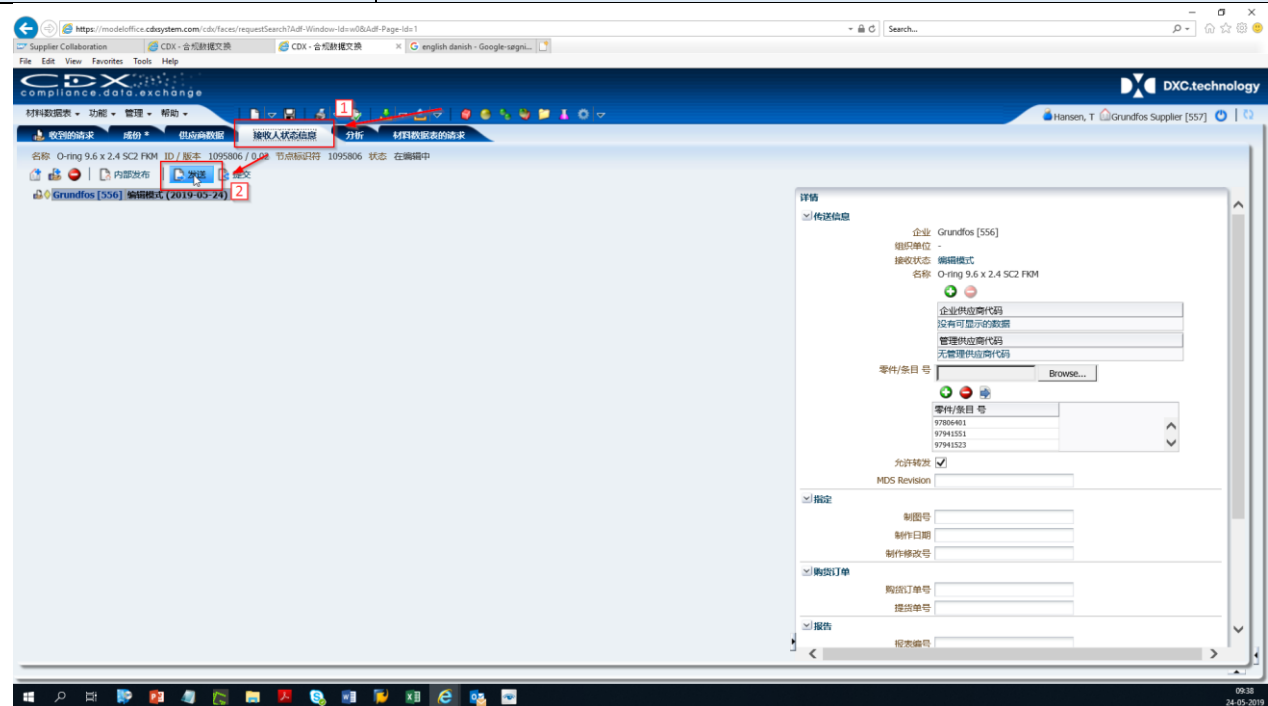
https://modeloffice.cdxsystem.com/cdx/faces/requestSearch?Adf-Window-Id=w0&Adf-Page-Id=1

Search...

Supplier Collaboration | CDX - 合规数据交换 | CDX - 合规数据交换 | english danish - Google-søgni...

File Edit View Favorites Tools Help

compliance.data.exchange

DXC.technology

材料数据表 功能 管理 帮助

Hansen, T Grundfos Supplier [557]

收到的请求 成份 * 供应商数据 接收人状态信息 分析 材料数据表的请求

1

名称 O-ring 9.6 x 2.4 SC2 FKM ID / 版本 1095806 / 0.02 节点标识符 1095806 状态 在编辑中

内部发布 发送 提交

2

Grundfos [556] 编辑模式 (2019-05-24)

详情

传送信息

企业 Grundfos [556]
组织单位 -
接收状态 编辑模式
名称 O-ring 9.6 x 2.4 SC2 FKM

企业供应商代码
没有可显示的数据

管理供应商代码
无管理供应商代码

零件/条目 号 Browse...

| 零件/条目 号 |
|---|
| 97806401 |
| 97941551 |
| 97941523 |

允许转发
MDS Revision

指定

制图号
制作日期
制作修改号

购货订单

购货订单号
提货单号

报告

报表编号

09:38
24-05-2019